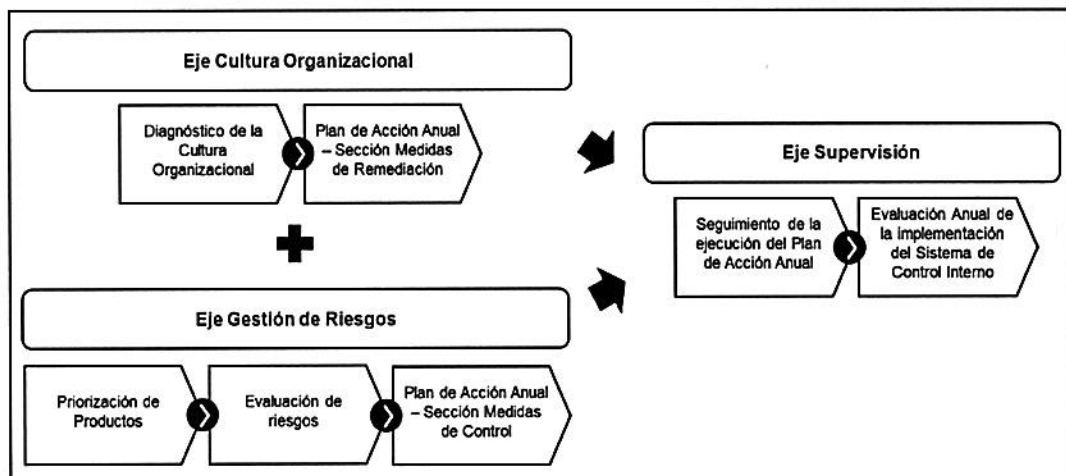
Eje Cultura Organizacional

Diagnóstico de la Cultura Organizacional

Plan de Acción Anual – Sección Medidas de Remediación

Eje Supervisión

Seguimiento de la ejecución del Plan de Acción Anual

Evaluación Anual de la implementación del Sistema de Control Interno

Eje Gestión de Riesgos

Priorización de Productos

Evaluación de riesgos

Plan de Acción Anual – Sección Medidas de Control